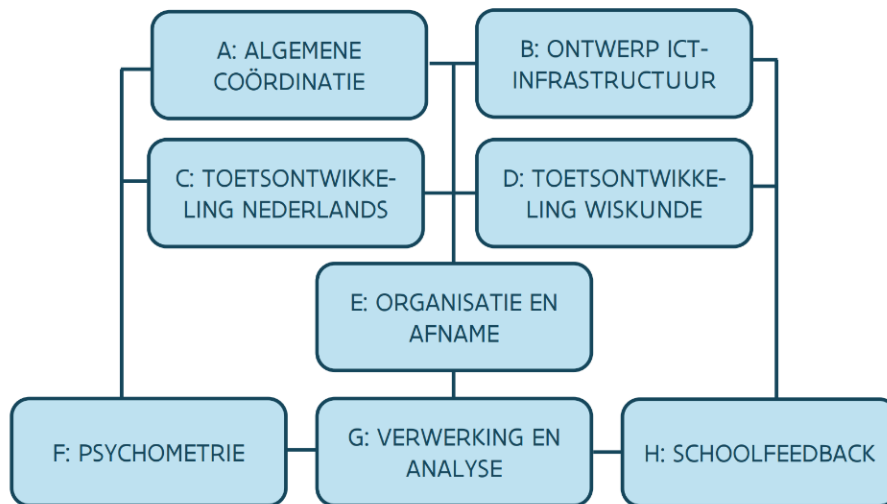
A: ALGEMENE COÖRDINATIE

B: ONTWERP ICT-INFRASTRUCTUUR

C: TOETSONTWIKKELING NEDERLANDS

D: TOETSONTWIKKELING WISKUNDE

E: ORGANISATIE EN AFNAME

F: PSYCHOMETRIE

G: VERWERKING EN ANALYSE

H: SCHOOLFEEDBACK